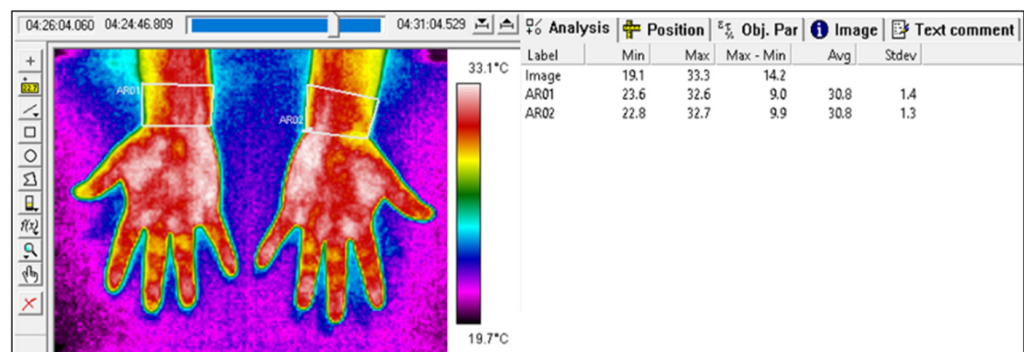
04:26:04.060 04:24:46.809 04:31:04.529

Analysis | Position | Obj. Par | Image | Text comment

| Label | Min | Max | Max - Min | Avg | Stdev |
|---|---|---|---|---|---|
| Image | 19.1 | 33.3 | 14.2 | | |
| AR01 | 23.6 | 32.6 | 9.0 | 30.8 | 1.4 |
| AR02 | 22.8 | 32.7 | 9.9 | 30.8 | 1.3 |

AR01
AR02

33.1°C
19.7°C